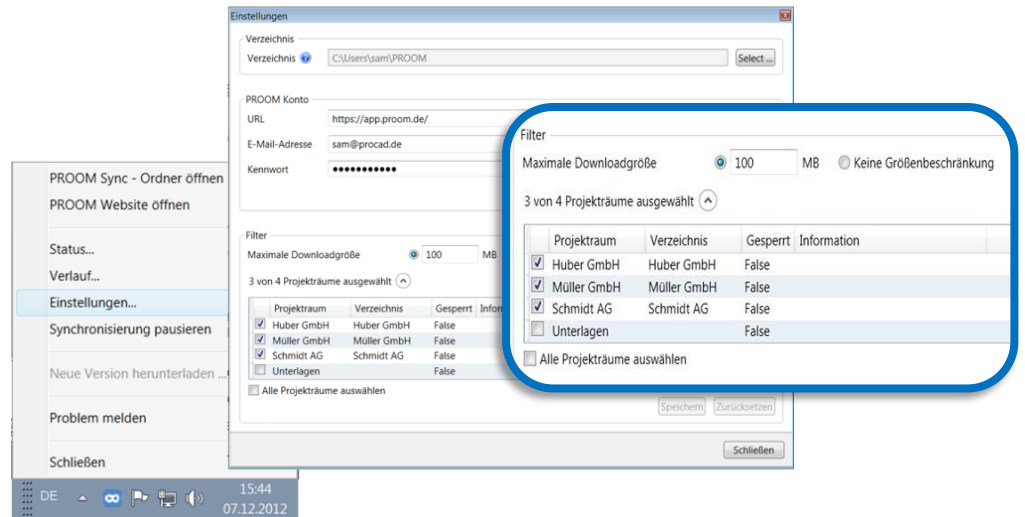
PROOM Sync - Ordner öffnen
PROOM Website öffnen

Status...
Verlauf...
Einstellungen...
Synchronisierung pausieren

Neue Version herunterladen ...

Problem melden

Schließen

DE

15:44
07.12.2012

Einstellungen

Verzeichnis
Verzeichnis C:\Users\sam\PROOM Select ...

PROOM Konto
URL https://app.proom.de/
E-Mail-Adresse sam@procad.de
Kennwort ●●●●●●●●●●●

Filter
Maximale Downloadgröße 100 MB
3 von 4 Projekträume ausgewählt

| | Projektraum | Verzeichnis | Gesperrt | Infor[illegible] |
|---|---|---|---|---|
| ☑ | Huber GmbH | Huber GmbH | False | |
| ☑ | Müller GmbH | Müller GmbH | False | |
| ☑ | Schmidt AG | Schmidt AG | False | |
| ☐ | Unterlagen | | False | |

Alle Projekträume auswählen

Speichern Zurücksetzen

Schließen

Filter
Maximale Downloadgröße 100 MB Keine Größenbeschränkung
3 von 4 Projekträume ausgewählt

| | Projektraum | Verzeichnis | Gesperrt | Information |
|---|---|---|---|---|
| ☑ | Huber GmbH | Huber GmbH | False | |
| ☑ | Müller GmbH | Müller GmbH | False | |
| ☑ | Schmidt AG | Schmidt AG | False | |
| ☐ | Unterlagen | | False | |

Alle Projekträume auswählen